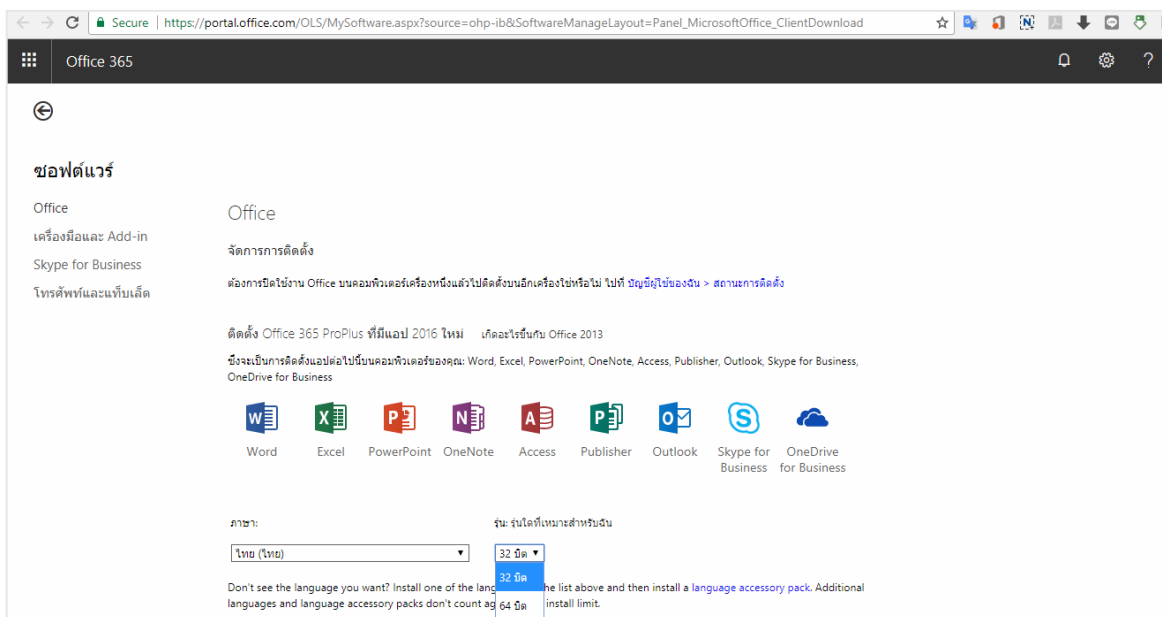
Secure | https://portal.office.com/OLS/MySoftware.aspx?source=ohp-ib&SoftwareManageLayout=Panel_MicrosoftOffice_ClientDownload

Office 365

ซอฟต์แวร์

Office
เครื่องมือและ Add-in
Skype for Business
โทรศัพท์และแท็บเล็ต

Office

จัดการการติดตั้ง

ต้องการปิดใช้งาน Office บนคอมพิวเตอร์เครื่องหนึ่งแล้วไปติดตั้งบนอีกเครื่องใช่หรือไม่ ไปที่ บัญชีผู้ใช้ของฉัน > สถานะการติดตั้ง

ติดตั้ง Office 365 ProPlus ที่มีแอป 2016 ใหม่ เกิดอะไรขึ้นกับ Office 2013

ซึ่งจะเป็นการติดตั้งแอปต่อไปนี้บนคอมพิวเตอร์ของคุณ: Word, Excel, PowerPoint, OneNote, Access, Publisher, Outlook, Skype for Business, OneDrive for Business

Word Excel PowerPoint OneNote Access Publisher Outlook Skype for Business OneDrive for Business

ภาษา:
ไทย (ไทย)

รุ่น: รุ่นใดที่เหมาะสำหรับฉัน
32 บิต
32 บิต
64 บิต

Don't see the language you want? Install one of the lang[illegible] the list above and then install a language accessory pack. Additional languages and language accessory packs don't count ag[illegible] install limit.